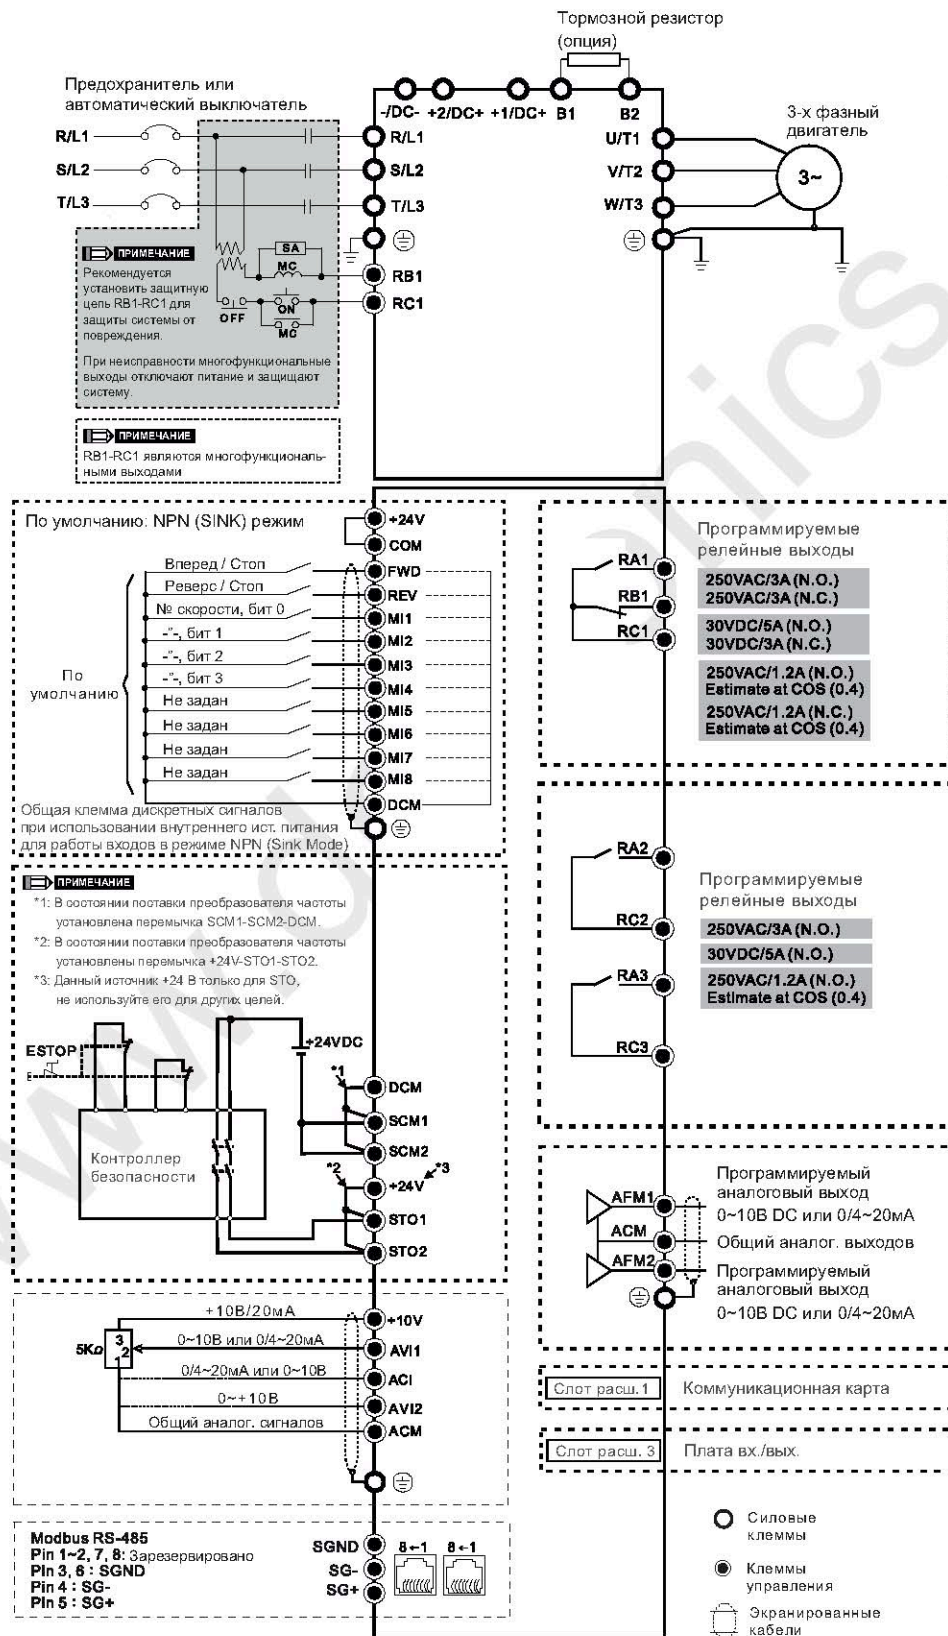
Тормозной резистор
(опция)

Предохранитель или
автоматический выключатель

R/L1
S/L2
T/L3

-/DC- +2/DC+ +1/DC+ B1 B2

R/L1
S/L2
T/L3

U/T1
V/T2
W/T3

3-х фазный
двигатель

3~

SA
MC
OFF
ON
MC

RB1
RC1

ПРИМЕЧАНИЕ
Рекомендуется установить защитную цепь RB1-RC1 для защиты системы от повреждения.

При неисправности многофункциональные выходы отключают питание и защищают систему.

ПРИМЕЧАНИЕ
RB1-RC1 являются многофункциональными выходами

По умолчанию: NPN (SINK) режим

+24V
COM
Вперед / Стоп FWD
Реверс / Стоп REV
№ скорости, бит 0 MI1
-"-, бит 1 MI2
-"-, бит 2 MI3
-"-, бит 3 MI4
Не задан MI5
Не задан MI6
Не задан MI7
Не задан MI8
По умолчанию
Общая клемма дискретных сигналов при использовании внутреннего ист. питания для работы входов в режиме NPN (Sink Mode) DCM

Программируемые релейные выходы
RA1
RB1
RC1
250VAC/3A (N.O.)
250VAC/3A (N.C.)
30VDC/5A (N.O.)
30VDC/3A (N.C.)
250VAC/1.2A (N.O.)
Estimate at COS (0.4)
250VAC/1.2A (N.C.)
Estimate at COS (0.4)

ПРИМЕЧАНИЕ
*1: В состоянии поставки преобразователя частоты установлена перемычка SCM1-SCM2-DCM.
*2: В состоянии поставки преобразователя частоты установлены перемычка +24V-STO1-STO2.
*3: Данный источник +24 В только для STO, не используйте его для других целей.

RA2
RC2
Программируемые релейные выходы
250VAC/3A (N.O.)
30VDC/5A (N.O.)
RA3
250VAC/1.2A (N.O.)
Estimate at COS (0.4)
RC3

ESTOP
+24VDC
*1
DCM
SCM1
SCM2
Контроллер безопасности
*2
+24V
*3
STO1
STO2

AFM1 Программируемый аналоговый выход 0~10В DC или 0/4~20мА
ACM Общий аналог. выходов
AFM2 Программируемый аналоговый выход 0~10В DC или 0/4~20мА

+10В/20мА +10V
5KΩ 3 2
0~10В или 0/4~20мА AVI1
0/4~20мА или 0~10В ACI
0~+10В AVI2
Общий аналог. сигналов ACM

Слот расш.1 Коммуникационная карта
Слот расш. 3 Плата вх./вых.

Modbus RS-485
Pin 1~2, 7, 8: Зарезервировано
Pin 3, 6 : SGND
Pin 4 : SG-
Pin 5 : SG+
SGND
SG-
SG+
8←1 8←1

Силовые клеммы
Клеммы управления
Экранированные кабели